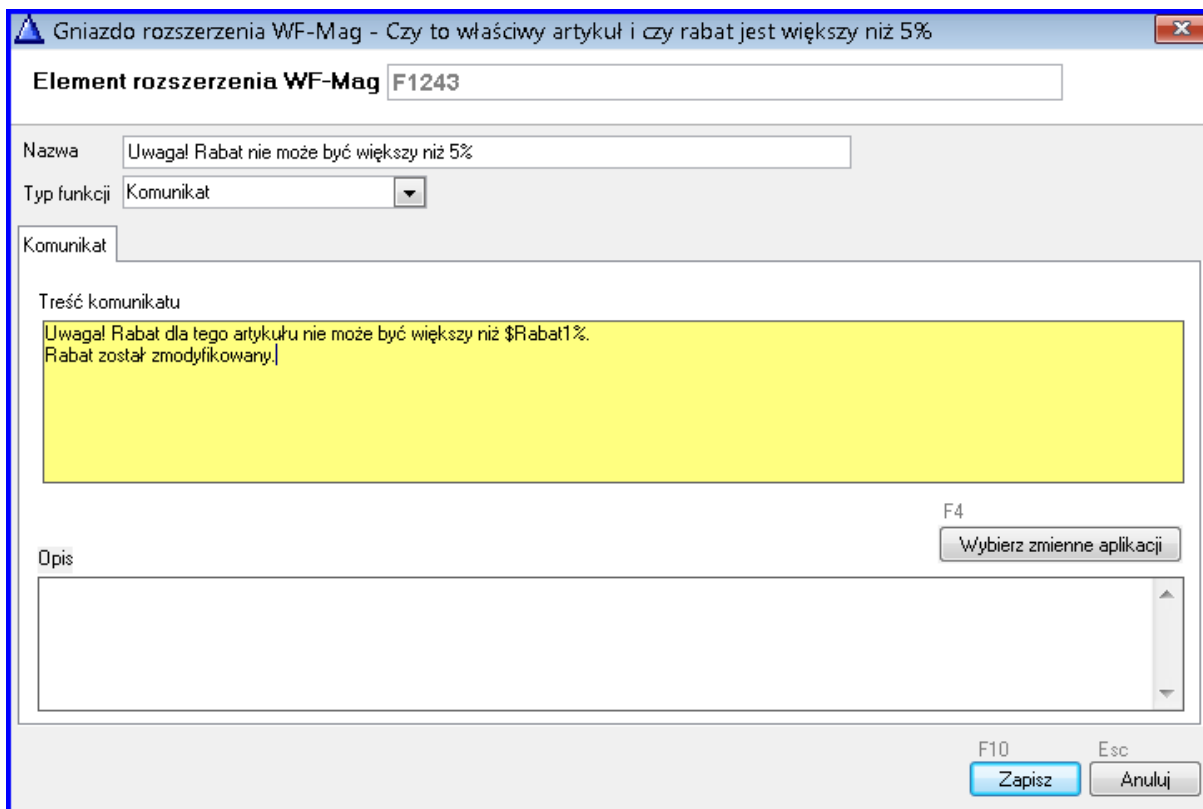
Gniazdo rozszerzenia WF-Mag - Czy to właściwy artykuł i czy rabat jest większy niż 5%

Element rozszerzenia WF-Mag F1243

Nazwa Uwaga! Rabat nie może być większy niż 5%

Typ funkcji Komunikat

Komunikat

Treść komunikatu

Uwaga! Rabat dla tego artykułu nie może być większy niż $Rabat1%.
Rabat został zmodyfikowany.

F4

Wybierz zmienne aplikacji

Opis

F10 Esc

Zapisz Anuluj